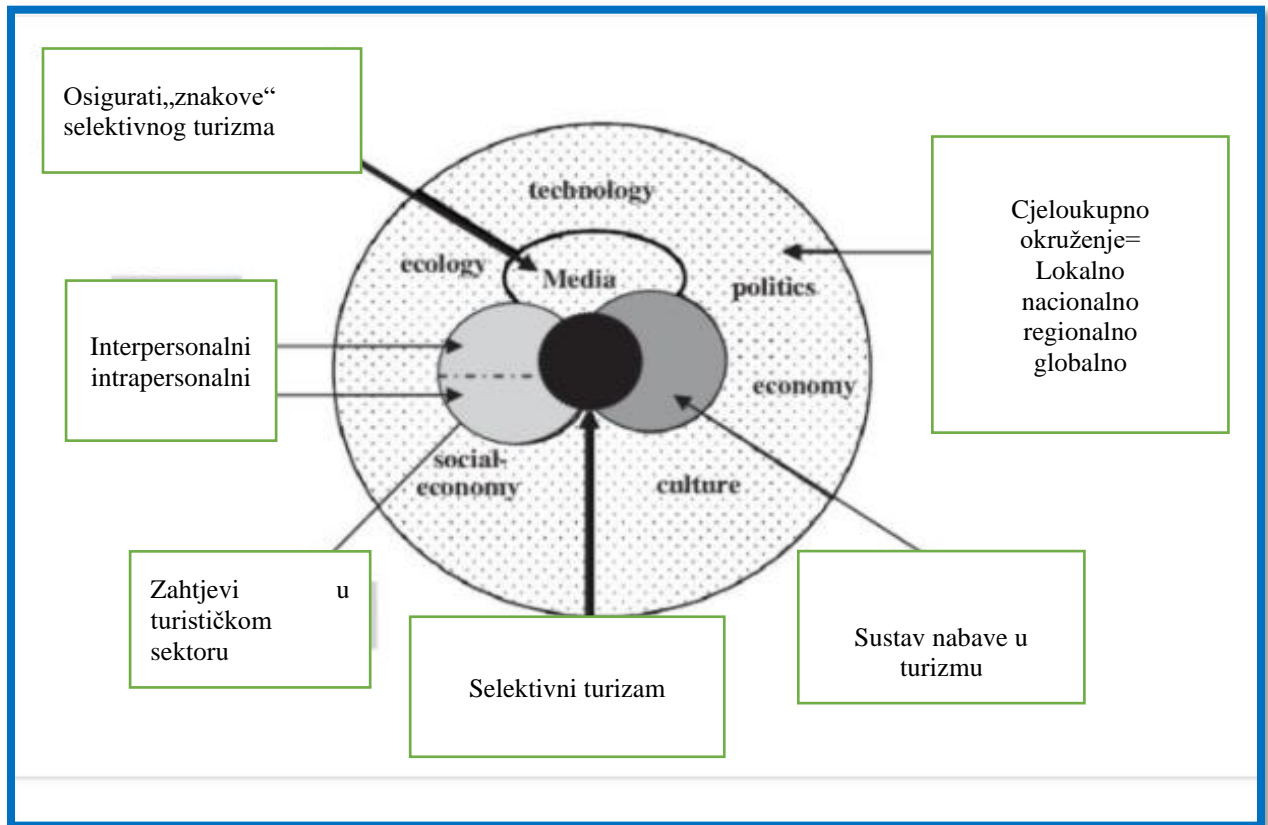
Osigurati„znakove“ selektivnog turizma

technology

ecology

Media

politics

Cjeloukupno okruženje= Lokalno nacionalno regionalno globalno

Interpersonalni intrapersonalni

economy

social-economy

culture

Zahtjevi u turističkom sektoru

Selektivni turizam

Sustav nabave u turizmu